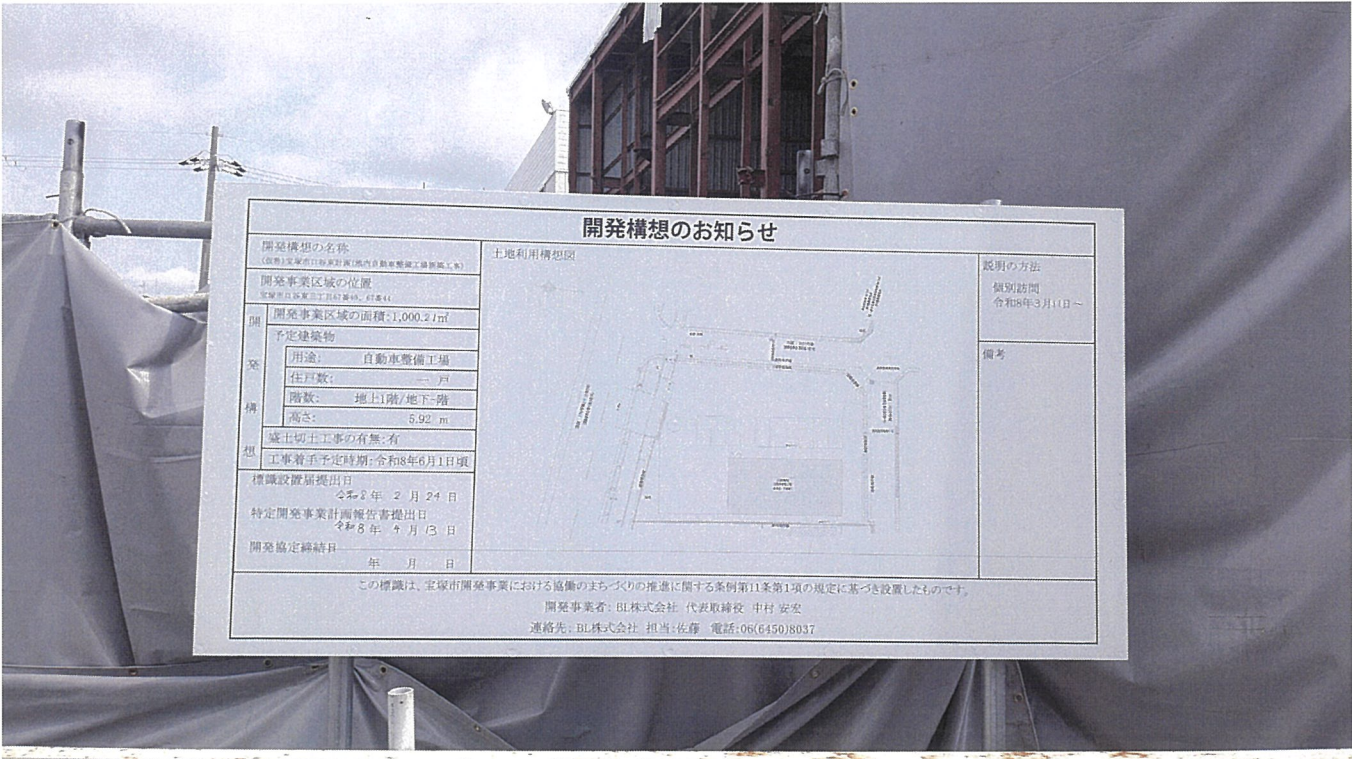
開発構想のお知らせ

開発構想の名称
(仮称)宝塚市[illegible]

開発事業区域の位置
宝塚市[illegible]

開発構想

開発事業区域の面積: 1,000.21㎡

予定建築物

| 用途: | 自動車整備工場 |
|---|---|
| 住戸数: | ー 戸 |
| 階数: | 地上1階/地下-階 |
| 高さ: | 5.92 m |

盛土切土工事の有無: 有

工事着手予定時期: 令和8年6月1日頃

標識設置届提出日
令和8年 2月 24日

特定開発事業計画報告書提出日
令和8年 4月 13日

開発協定締結日
年 月 日

土地利用構想図

説明の方法
個別訪問
令和8年3月11日～

備考

この標識は、宝塚市開発事業における協働のまちづくりの推進に関する条例第11条第1項の規定に基づき設置したものです。

開発事業者: BL株式会社 代表取締役 中村 安宏

連絡先: BL株式会社 担当: 佐藤 電話: 06(6450)8037